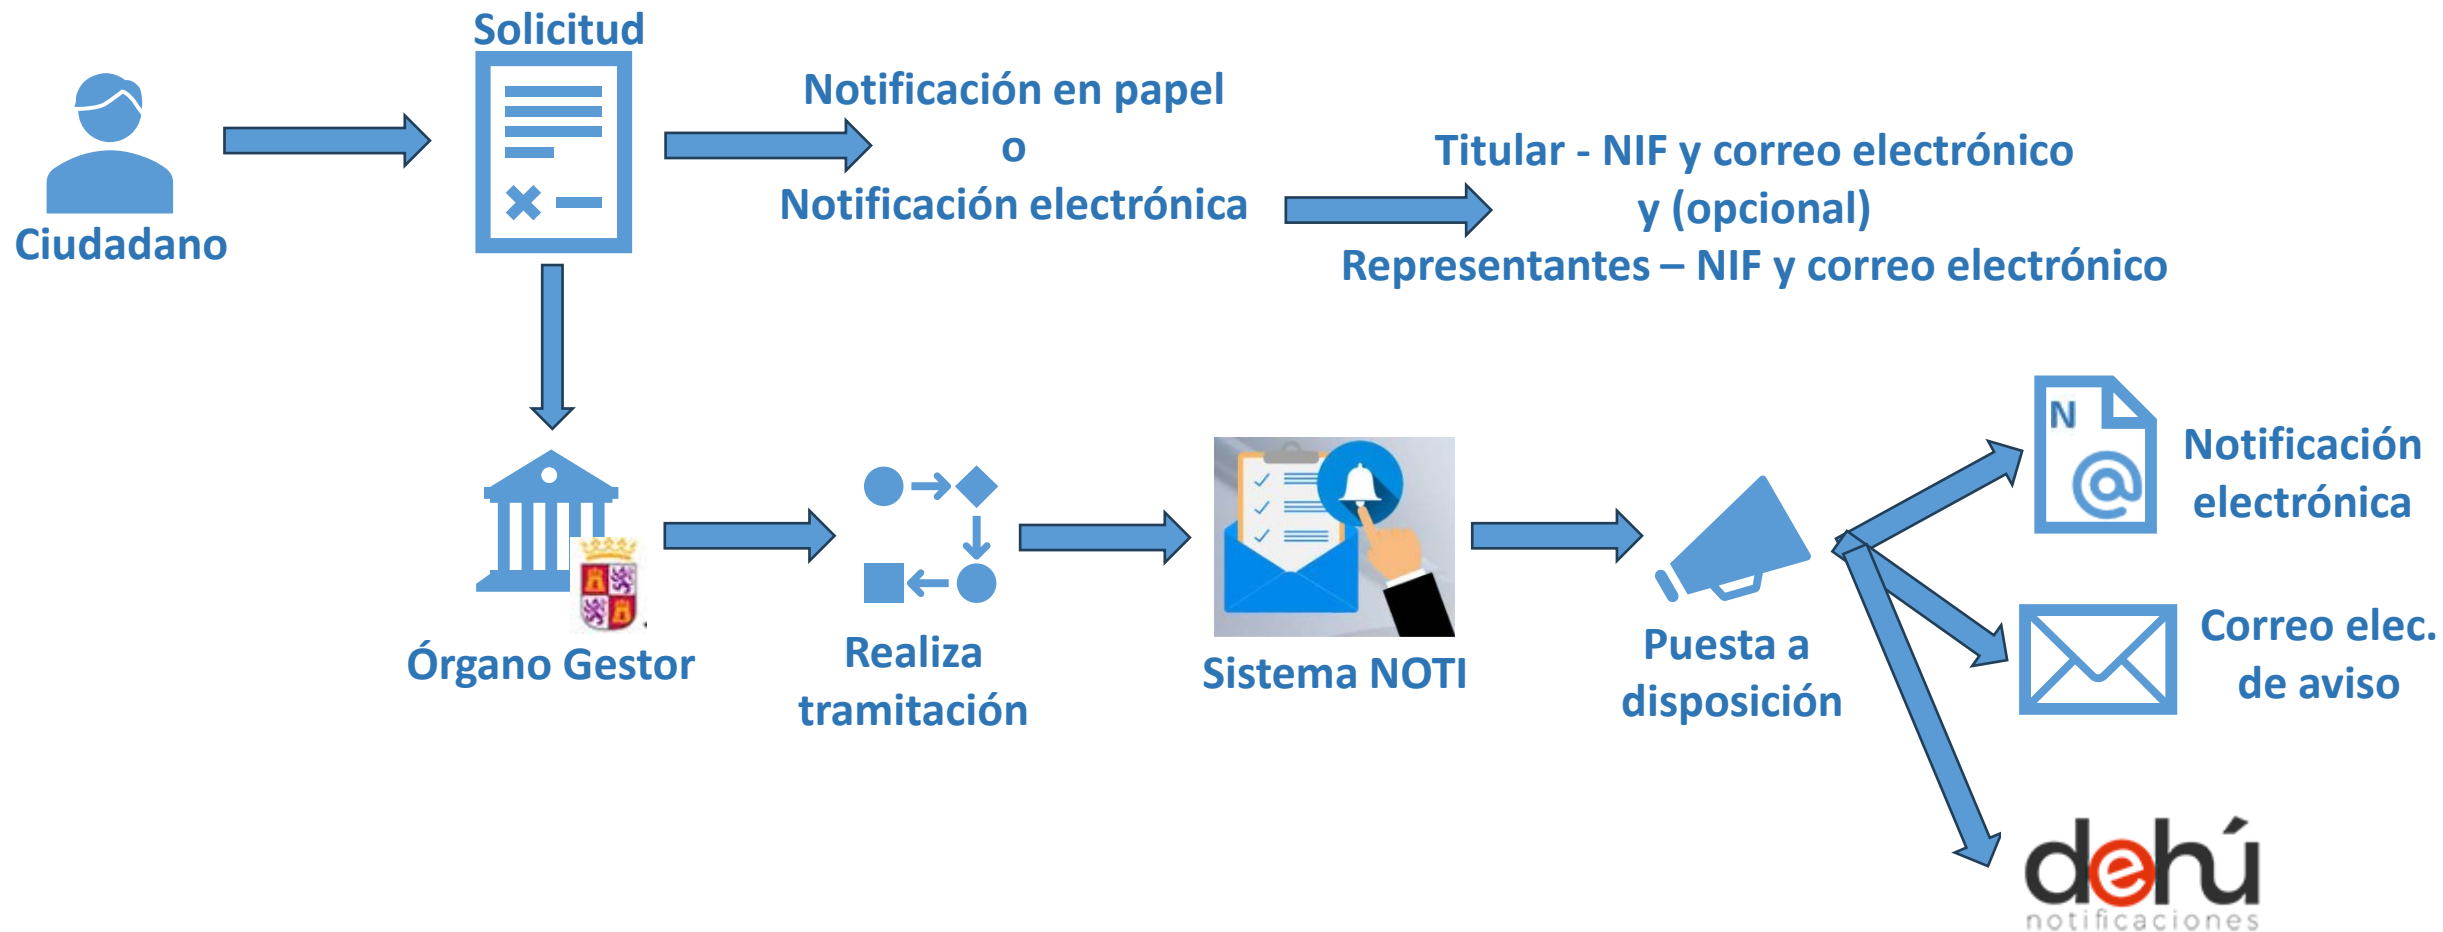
Solicitud

Ciudadano

Notificación en papel
o
Notificación electrónica

Titular - NIF y correo electrónico
y (opcional)
Representantes – NIF y correo electrónico

Órgano Gestor

Realiza tramitación

Sistema NOTI

Puesta a disposición

N

Notificación electrónica

Correo elec. de aviso

dehú
notificaciones